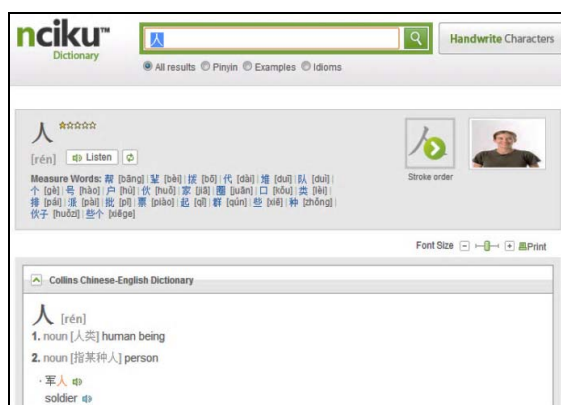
nciku™ Dictionary

人

Handwrite Characters

All results Pinyin Examples Idioms

人

[rén] Listen

Measure Words: 帮 [bāng] | 辈 [bèi] | 拨 [bō] | 代 [dài] | 堆 [duī] | 队 [duì] | 个 [gè] | 号 [hào] | 户 [hù] | 伙 [huǒ] | 家 [jiā] | 圈 [juàn] | 口 [kǒu] | 类 [lèi] | 排 [pái] | 派 [pài] | 批 [pī] | 票 [piào] | 起 [qǐ] | 群 [qún] | 些 [xiē] | 种 [zhǒng] | 伙子 [huǒzi] | 些个 [xiēge]

Stroke order

Font Size Print

Collins Chinese-English Dictionary

人 [rén]

1. noun [人类] human being

2. noun [指某种人] person

· 军人

soldier